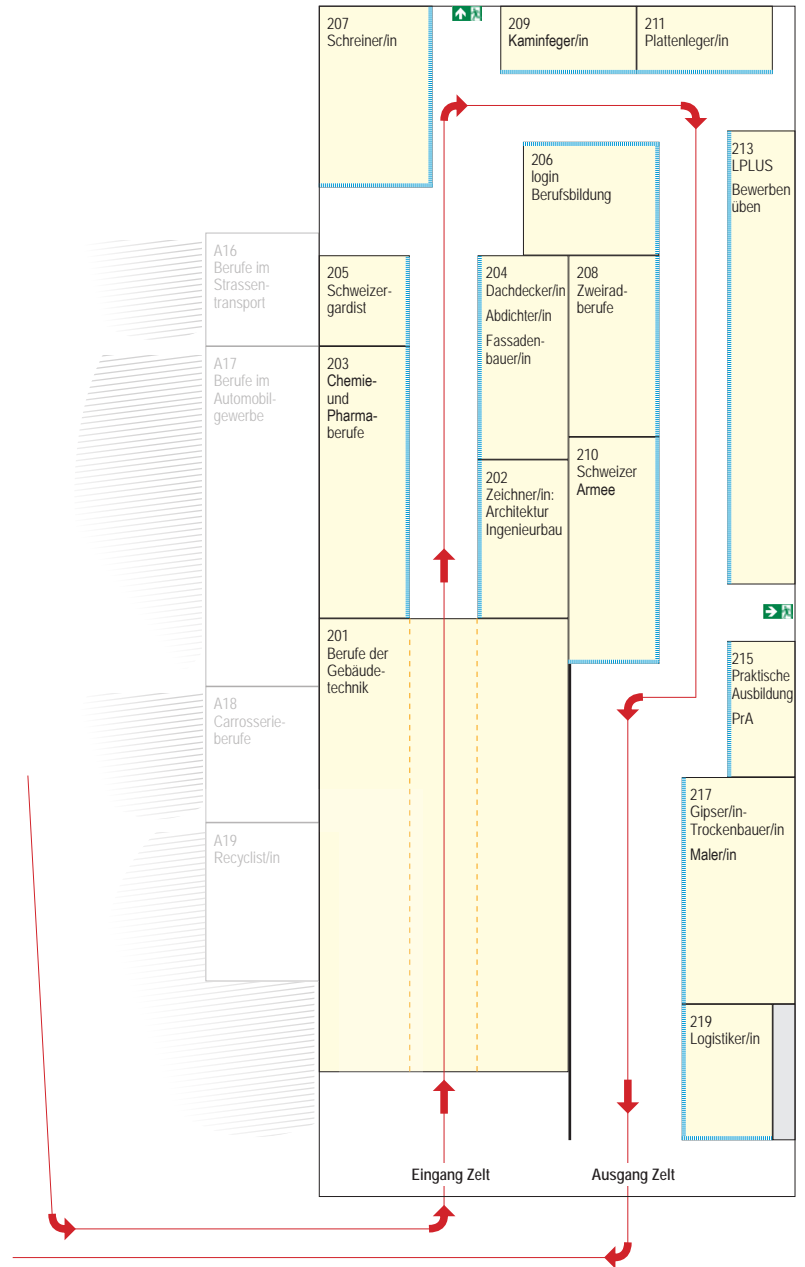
207
Schreiner/in

209
Kaminfeger/in

211
Plattenleger/in

206
login
Berufsbildung

213
LPLUS
Bewerben
üben

A16
Berufe im
Strassentransport

205
Schweizergardist

204
Dachdecker/in
Abdichter/in
Fassadenbauer/in

208
Zweiradberufe

A17
Berufe im
Automobilgewerbe

203
Chemie- und Pharmaberufe

202
Zeichner/in:
Architektur
Ingenieurbau

210
Schweizer
Armee

201
Berufe der
Gebäudetechnik

215
Praktische
Ausbildung
PrA

A18
Carrosserieberufe

217
Gipser/in-
Trockenbauer/in
Maler/in

A19
Recyclist/in

219
Logistiker/in

Eingang Zelt

Ausgang Zelt